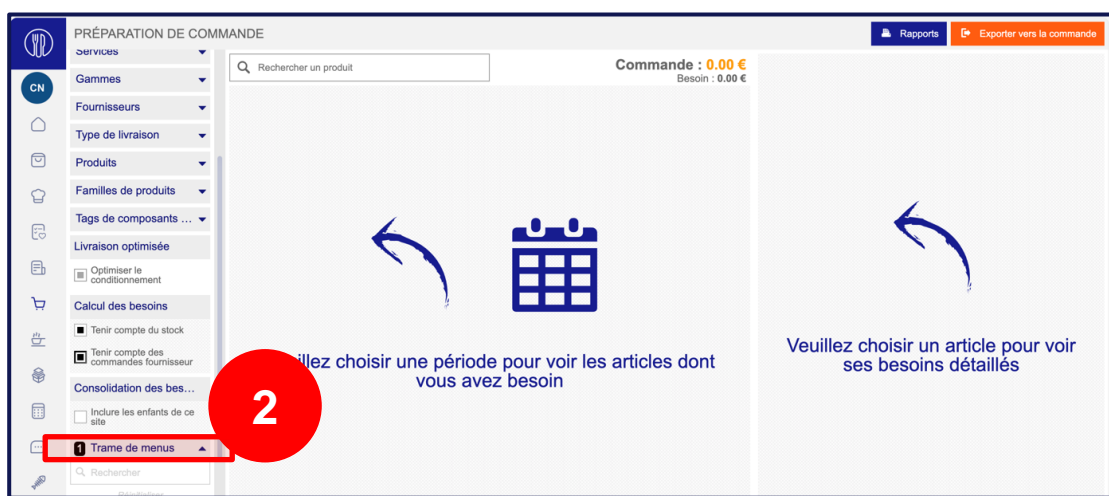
PRÉPARATION DE COMMANDE

Rapports

Exporter vers la commande

CN

Services
Gammes
Fournisseurs
Type de livraison
Produits
Familles de produits
Tags de composants ...

Livraison optimisée

Optimiser le conditionnement

Calcul des besoins

Tenir compte du stock

Tenir compte des commandes fournisseur

Consolidation des bes...

Inclure les enfants de ce site

1 Trame de menus

Rechercher

Rechercher un produit

Commande : 0.00 €
Besoin : 0.00 €

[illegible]illez choisir une période pour voir les articles dont vous avez besoin

2

Veuillez choisir un article pour voir ses besoins détaillés